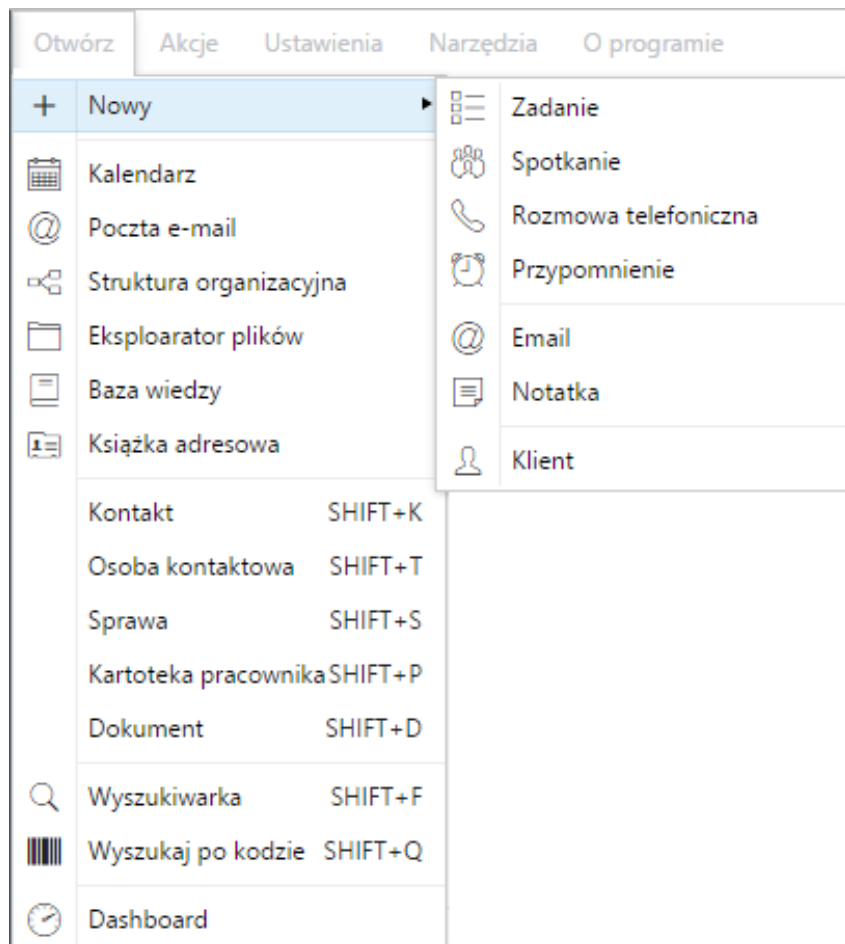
Otwórz Akcje Ustawienia Narzędzia O programie

+ Nowy

Kalendarz
Poczta e-mail
Struktura organizacyjna
Eksploarator plików
Baza wiedzy
Książka adresowa

Kontakt SHIFT+K
Osoba kontaktowa SHIFT+T
Sprawa SHIFT+S
Kartoteka pracownika SHIFT+P
Dokument SHIFT+D

Wyszukiwarka SHIFT+F
Wyszukaj po kodzie SHIFT+Q

Dashboard

Zadanie
Spotkanie
Rozmowa telefoniczna
Przypomnienie

Email
Notatka

Klient